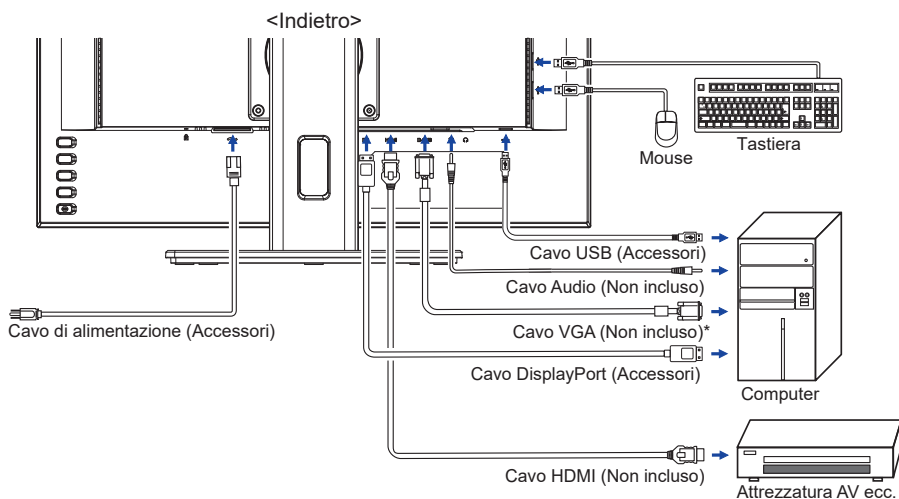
<Indietro>

Mouse

Tastiera

Cavo USB (Accessori)

Cavo Audio (Non incluso)

Cavo di alimentazione (Accessori)

Cavo VGA (Non incluso)*

Cavo DisplayPort (Accessori)

Computer

Cavo HDMI (Non incluso)

Attrezzatura AV ecc.